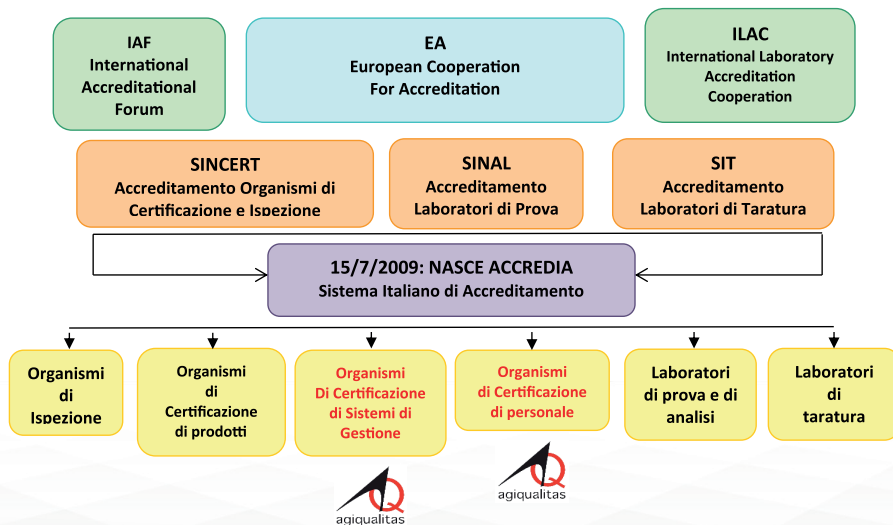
IAF
International
Accreditational
Forum

EA
European Cooperation
For Accreditation

ILAC
International Laboratory
Accreditation
Cooperation

SINCERT
Accreditamento Organismi di
Certificazione e Ispezione

SINAL
Accreditamento
Laboratori di Prova

SIT
Accreditamento
Laboratori di Taratura

15/7/2009: NASCE ACCREDIA
Sistema Italiano di Accreditamento

Organismi
di
Ispezione

Organismi
di
Certificazione
di prodotti

Organismi
Di Certificazione
di Sistemi di
Gestione

Organismi
di Certificazione
di personale

Laboratori
di prova e di
analisi

Laboratori
di
taratura

agiqualitas

agiqualitas